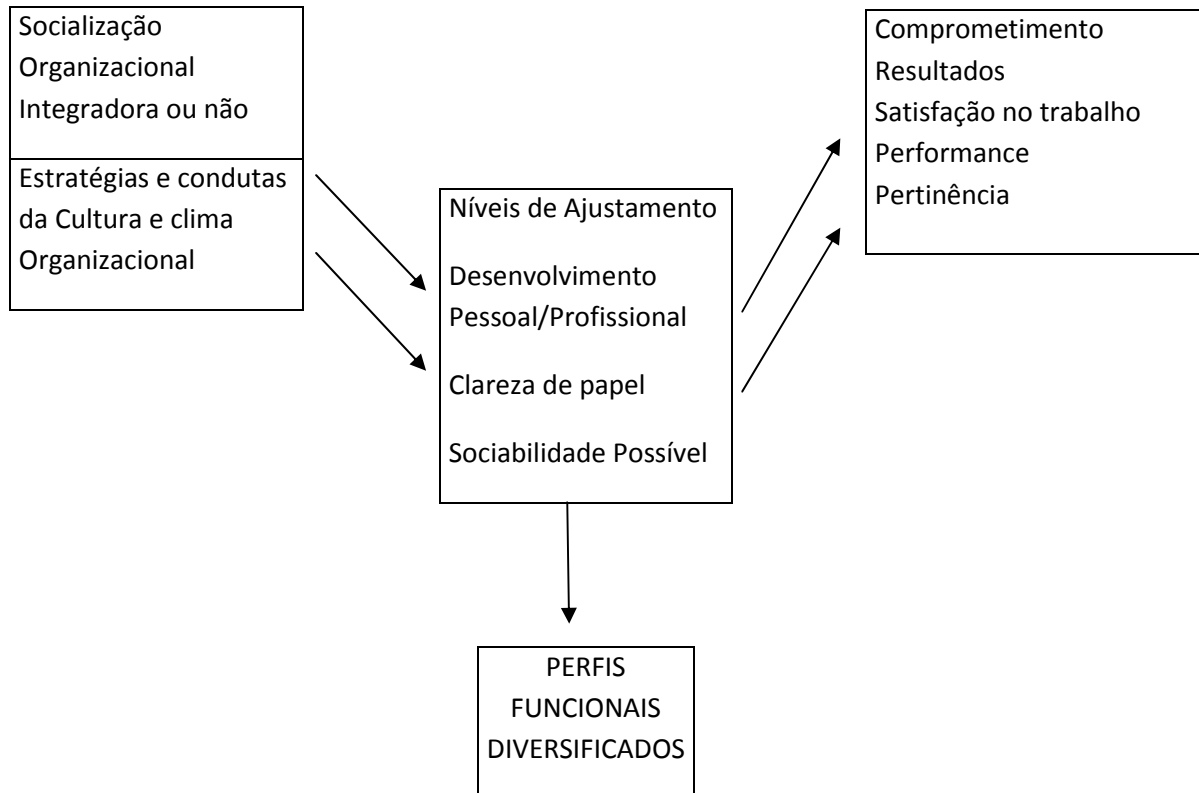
Socialização
Organizacional
Integradora ou não

Estratégias e condutas da Cultura e clima Organizacional

Níveis de Ajustamento

Desenvolvimento Pessoal/Profissional

Clareza de papel

Sociabilidade Possível

Comprometimento
Resultados
Satisfação no trabalho
Performance
Pertinência

PERFIS
FUNCIONAIS
DIVERSIFICADOS